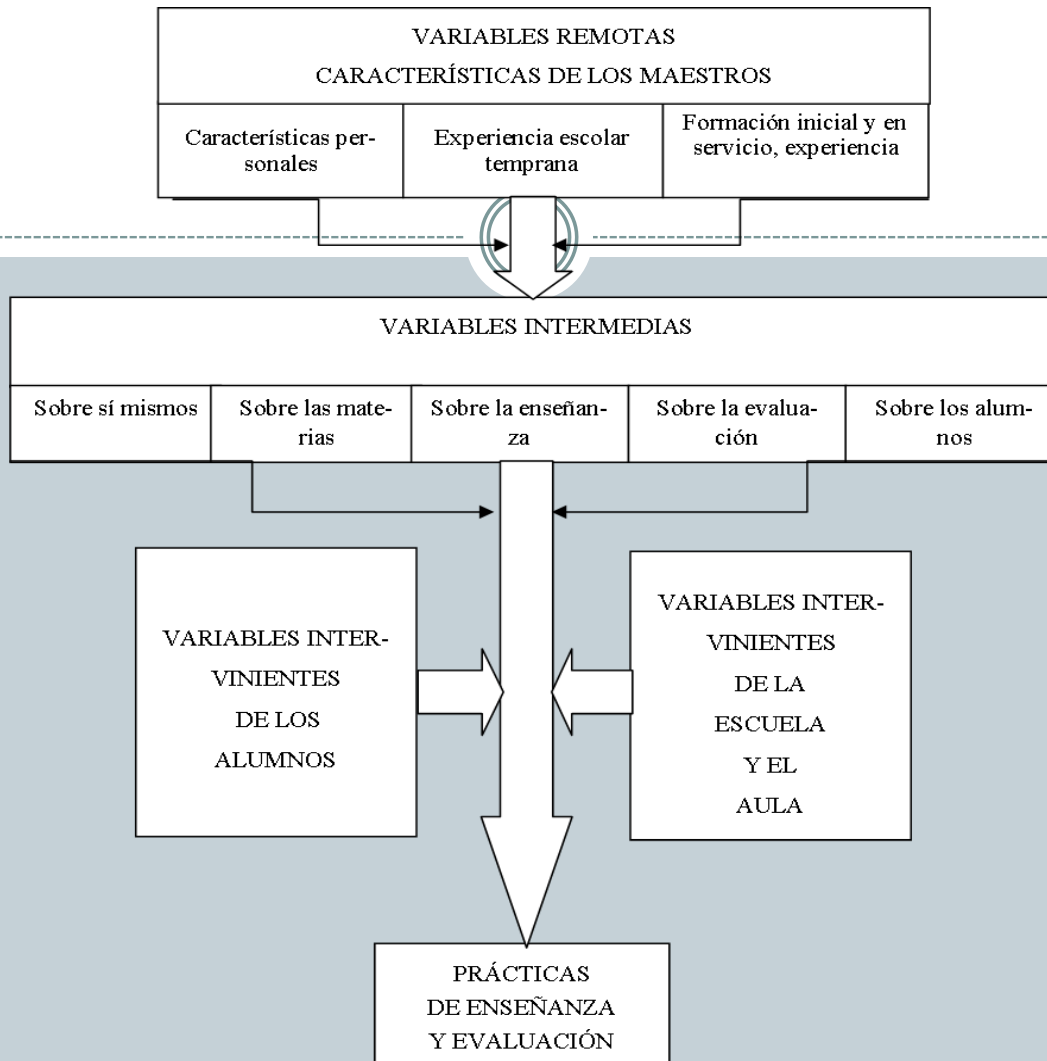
VARIABLES REMOTAS
CARACTERÍSTICAS DE LOS MAESTROS

| Características personales | Experiencia escolar temprana | Formación inicial y en servicio, experiencia |
|---|---|---|

VARIABLES INTERMEDIAS

| Sobre sí mismos | Sobre las materias | Sobre la enseñanza | Sobre la evaluación | Sobre los alumnos |
|---|---|---|---|---|

VARIABLES INTERVINIENTES DE LOS ALUMNOS

VARIABLES INTERVINIENTES DE LA ESCUELA Y EL AULA

PRÁCTICAS DE ENSEÑANZA Y EVALUACIÓN